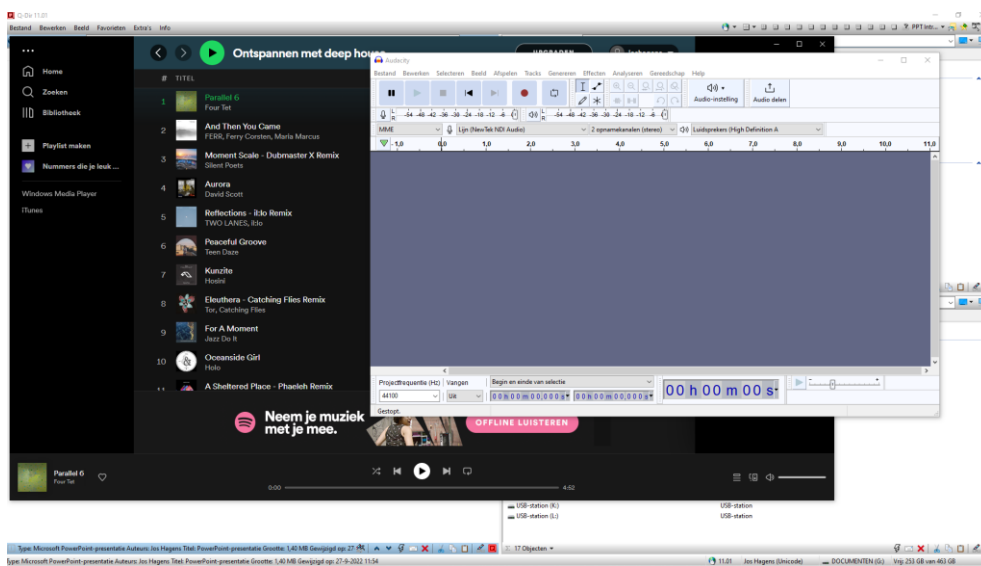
Q-Dir 11.01
Bestand Bewerken Beeld Favorieten Extra's Info

Home
Zoeken
Bibliotheek
Playlist maken
Nummers die je leuk ...
Windows Media Player
iTunes

Ontspannen met deep house
UPGRADEN

# TITEL
1 Parallel 6 Four Tet
2 And Then You Came FERR, Ferry Corsten, Maria Marcus
3 Moment Scale - Dubmaster X Remix Silent Poets
4 Aurora David Scott
5 Reflections - it:lo Remix TWO LANES, it:lo
6 Peaceful Groove Teen Daze
7 Kunzite Hosini
8 Eleuthera - Catching Flies Remix Tor, Catching Flies
9 For A Moment Jazz Do It
10 Oceanside Girl Holo
11 A Sheltered Place - Phaeleh Remix

Neem je muziek met je mee.
OFFLINE LUISTEREN

Parallel 6
Four Tet
0:00
4:52

Audacity
Bestand Bewerken Selecteren Beeld Afspelen Tracks Genereren Effecten Analyseren Gereedschap Help
Audio-instelling
Audio delen
-54 -48 -42 -36 -30 -24 -18 -12 -6 0
-54 -48 -42 -36 -30 -24 -18 -12 -6 0
MME
Lijn (NewTek NDI Audio)
2 opnamekanalen (stereo)
Luidsprekers (High Definition A
1,0 0,0 1,0 2,0 3,0 4,0 5,0 6,0 7,0 8,0 9,0 10,0 11,0
Projectfrequentie (Hz) Vangen Begin en einde van selectie
44100 Uit
0 0 h 0 0 m 0 0 , 0 0 0 s
0 0 h 0 0 m 0 0 , 0 0 0 s
00 h 00 m 00 s
Gestopt.

USB-station (K:) USB-station
USB-station (L:) USB-station

Type: Microsoft PowerPoint-presentatie Auteurs: Jos Hagens Titel: PowerPoint-presentatie Grootte: 1,40 MB Gewijzigd op: 27
17 Objecten
Type: Microsoft PowerPoint-presentatie Auteurs: Jos Hagens Titel: PowerPoint-presentatie Grootte: 1,40 MB Gewijzigd op: 27-9-2022 11:34
11.01 Jos Hagens (Unicode) DOCUMENTEN (G:) Vrij: 253 GB van 463 GB